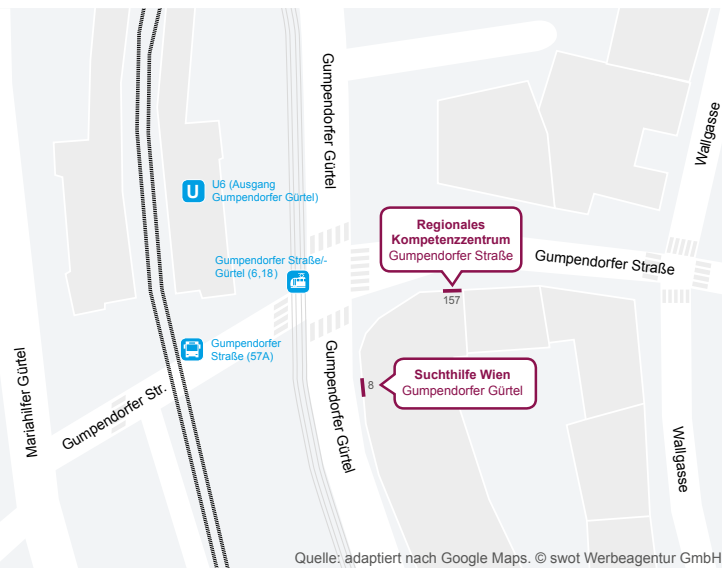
Gumpendorfer Gürtel

Wallgasse

U

U6 (Ausgang Gumpendorfer Gürtel)

Regionales Kompetenzzentrum
Gumpendorfer Straße

Gumpendorfer Straße/-Gürtel (6,18)

Gumpendorfer Straße

157

Gumpendorfer Straße (57A)

Gumpendorfer Gürtel

Suchthilfe Wien
Gumpendorfer Gürtel

8

Mariahilfer Gürtel

Gumpendorfer Str.

Wallgasse

Quelle: adaptiert nach Google Maps. © swot Werbeagentur GmbH